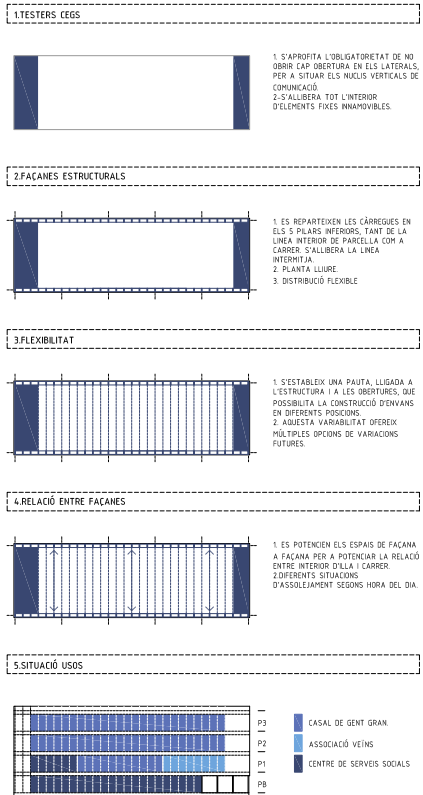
1.TESTERS CEGS

1. S'APROFITA L'OBLIGATORIETAT DE NO OBRIR CAP OBERTURA EN ELS LATERALS, PER A SITUAR ELS NUCLIS VERTICALS DE COMUNICACIÓ.
2.-S'ALLIBERA TOT L'INTERIOR D'ELEMENTS FIXES INNAMOVIBLES.

2.FAÇANES ESTRUCTURALS

1. ES REPARTEIXEN LES CÀRREGUES EN ELS 5 PILARS INFERIORS, TANT DE LA LINEA INTERIOR DE PARCELLA COM A CARRER. S'ALLIBERA LA LINEA INTERMITJA.
2. PLANTA LLIURE.
3. DISTRIBUCIÓ FLEXIBLE

3.FLEXIBILITAT

1. S'ESTABLEIX UNA PAUTA, LLIGADA A L'ESTRUCTURA I A LES OBERTURES, QUE POSSIBILITA LA CONSTRUCCIÓ D'ENVANS EN DIFERENTS POSICIONS.
2. AQUESTA VARIABILITAT OFEREIX MÚLTIPLES OPCIONS DE VARIACIONS FUTURES.

4.RELACIÓ ENTRE FAÇANES

1. ES POTENCIEN ELS ESPAIS DE FAÇANA A FAÇANA PER A POTENCIAR LA RELACIÓ ENTRE INTERIOR D'ILLA I CARRER.
2.DIFERENTS SITUACIONS D'ASSOLEJAMENT SEGONS HORA DEL DIA.

5.SITUACIÓ USOS

P3
P2
P1
PB

CASAL DE GENT GRAN.
ASSOCIACIÓ VEÏNS
CENTRE DE SERVEIS SOCIALS